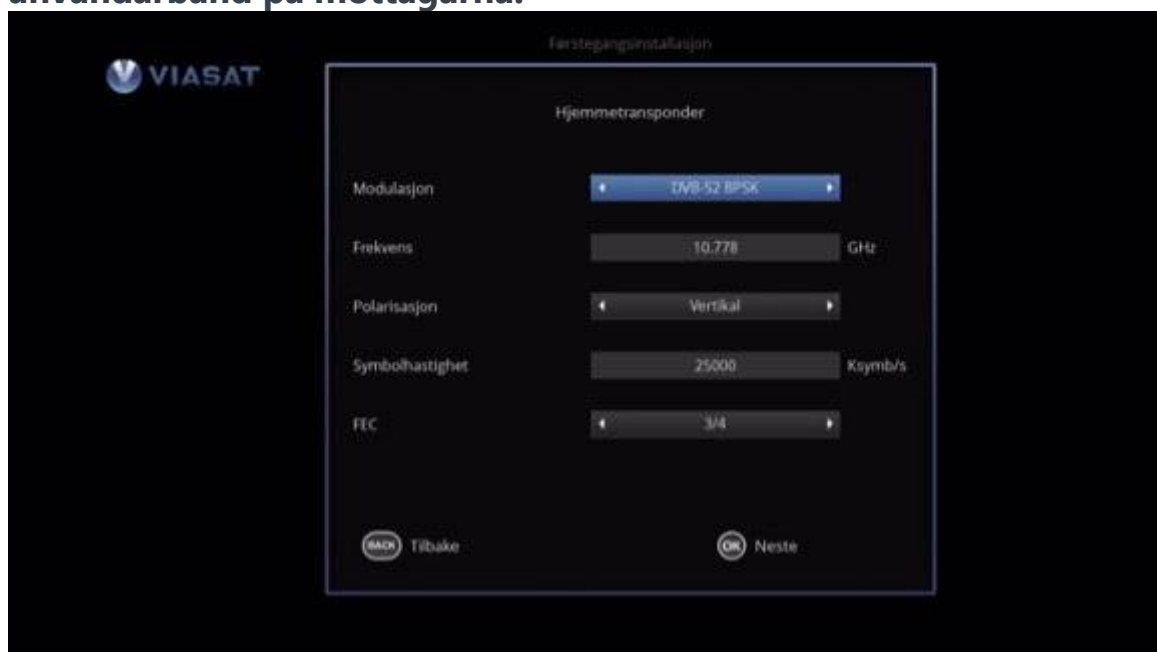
användarband på mottagarna.

VIASAT

Førstegangsinstallasjon

Hjemmetransponder

Modulasjon ◂ DVB-S2 8PSK ▸

Frekvens 10.778 GHz

Polarisasjon ◂ Vertikal ▸

Symbolhastighet 25000 Ksymb/s

FEC ◂ 3/4 ▸

BACK Tilbake

OK Neste